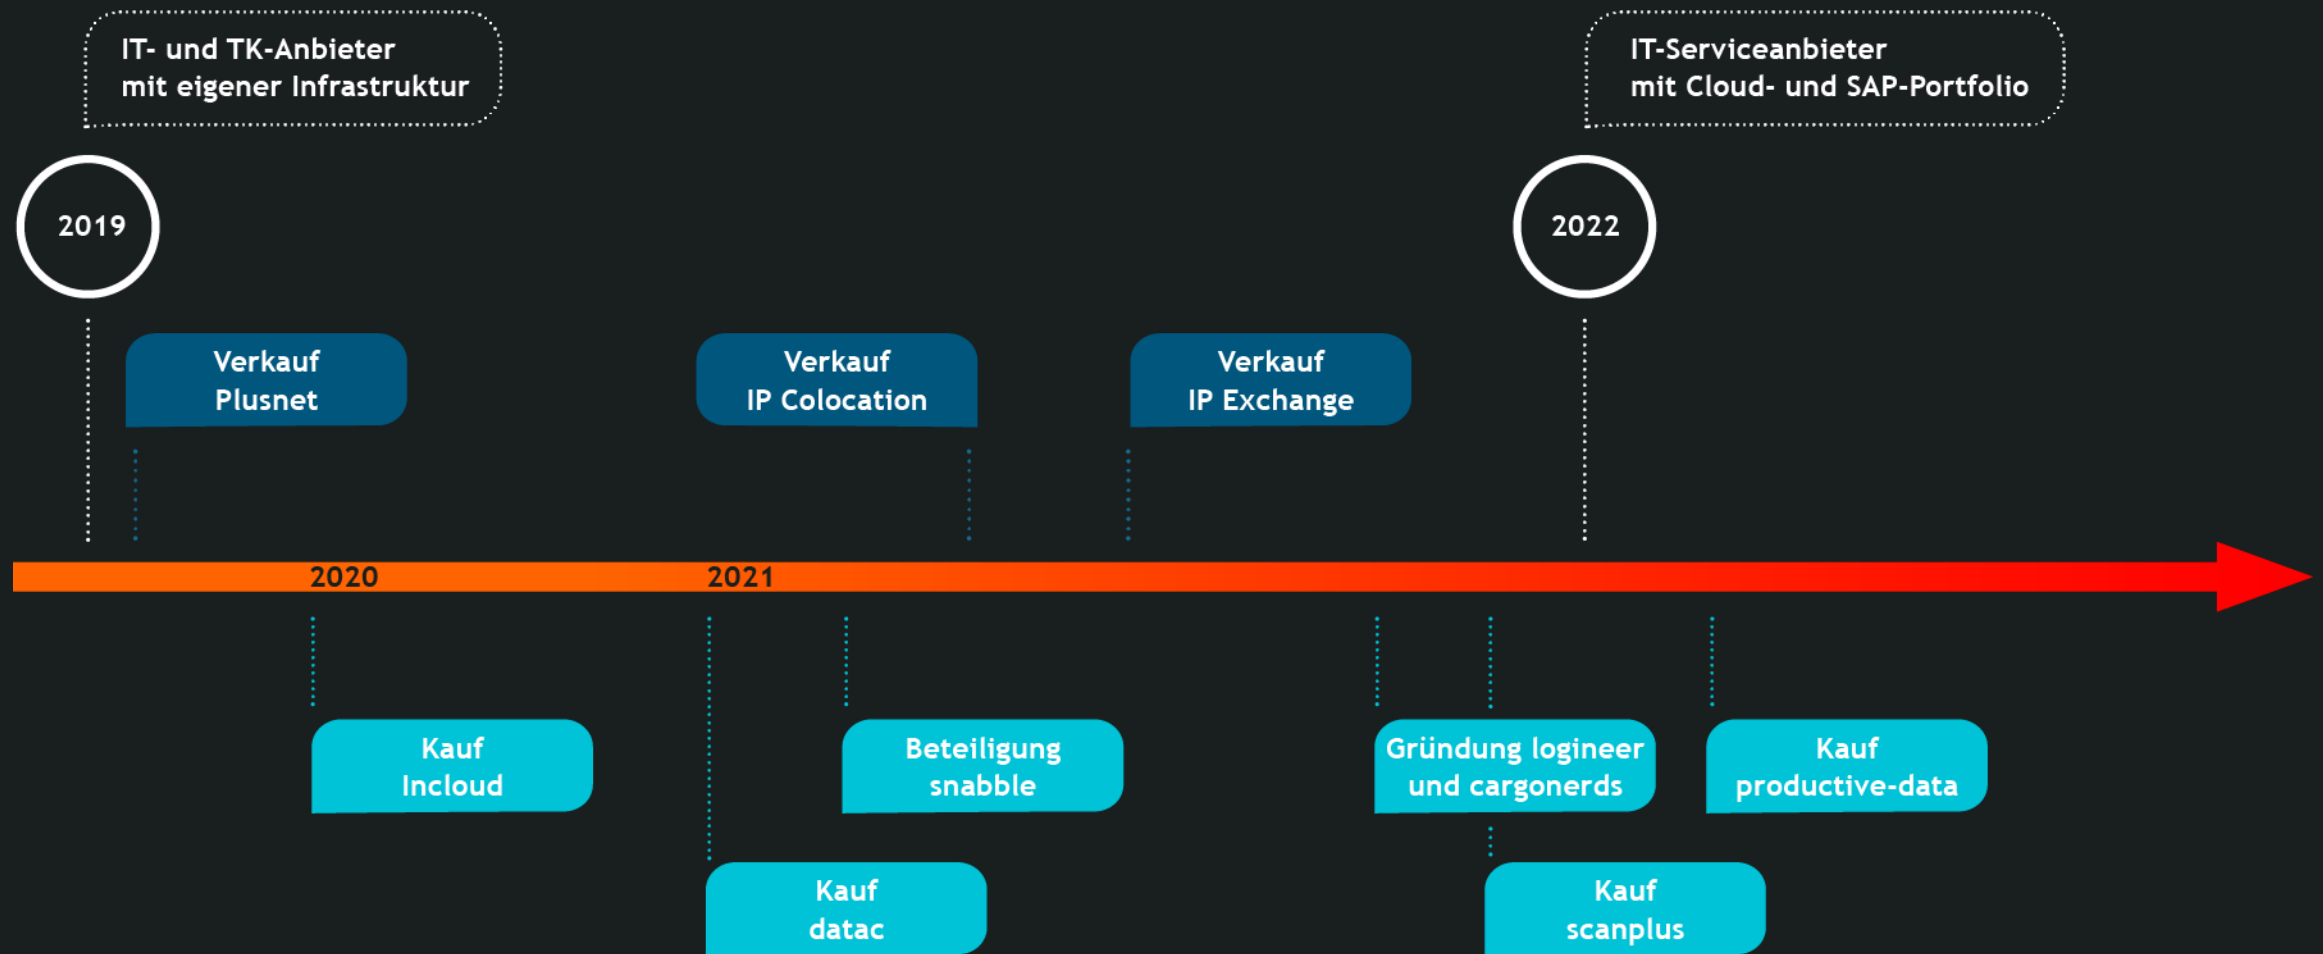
IT- und TK-Anbieter mit eigener Infrastruktur

IT-Serviceanbieter mit Cloud- und SAP-Portfolio

2019

2022

Verkauf Plusnet

Verkauf IP Colocation

Verkauf IP Exchange

2020

2021

Kauf Incloud

Beteiligung snabble

Gründung logineer und cargonerds

Kauf productive-data

Kauf datac

Kauf scanplus